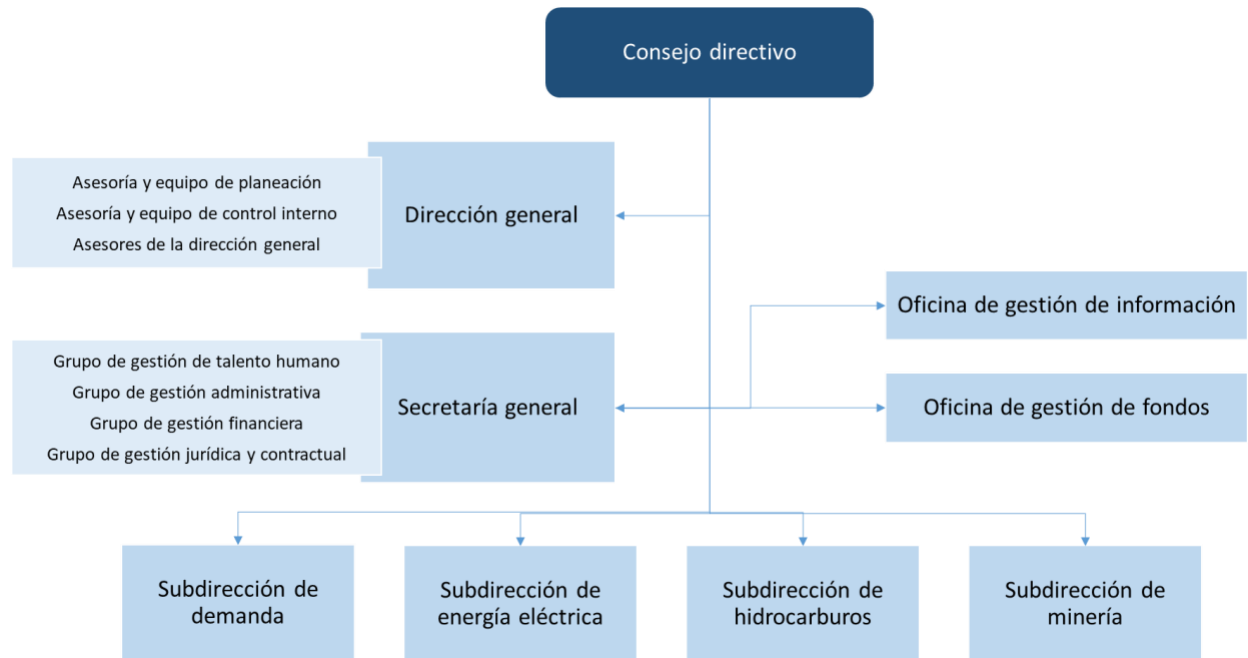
Consejo directivo

Asesoría y equipo de planeación
Asesoría y equipo de control interno
Asesores de la dirección general

Dirección general

Oficina de gestión de información

Grupo de gestión de talento humano
Grupo de gestión administrativa
Grupo de gestión financiera
Grupo de gestión jurídica y contractual

Secretaría general

Oficina de gestión de fondos

Subdirección de demanda

Subdirección de energía eléctrica

Subdirección de hidrocarburos

Subdirección de minería